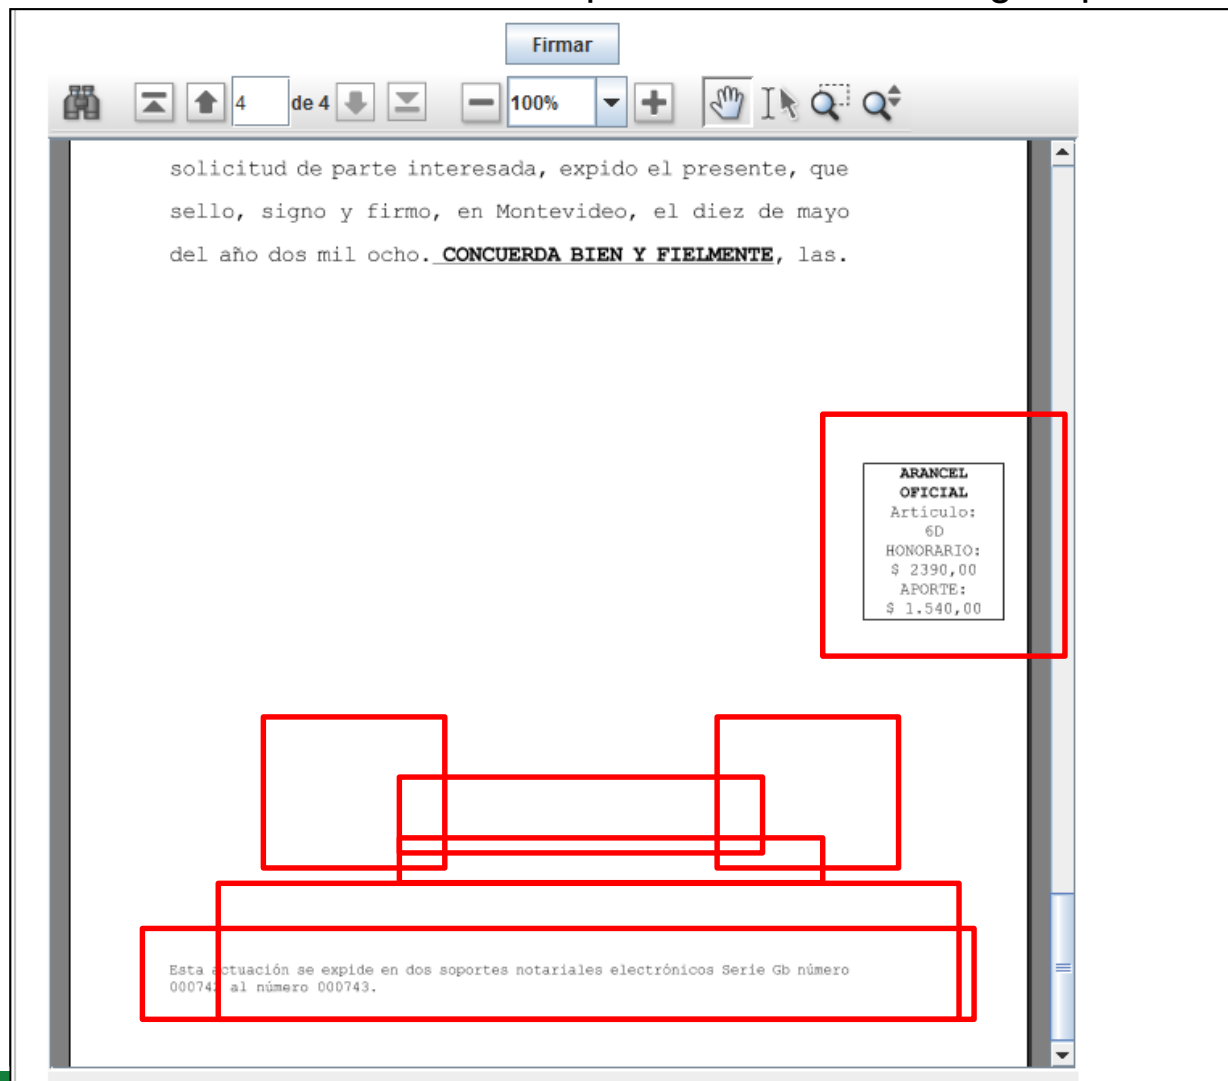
Firmar

4 de 4 100%

solicitud de parte interesada, expido el presente, que sello, signo y firmo, en Montevideo, el diez de mayo del año dos mil ocho. CONCUERDA BIEN Y FIELMENTE, las.

ARANCEL OFICIAL
Artículo: 6D
HONORARIO: $ 2390,00
APORTE: $ 1.540,00

Esta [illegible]tuación se expide en dos soportes notariales electrónicos Serie Gb número 00074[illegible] al número 000743.